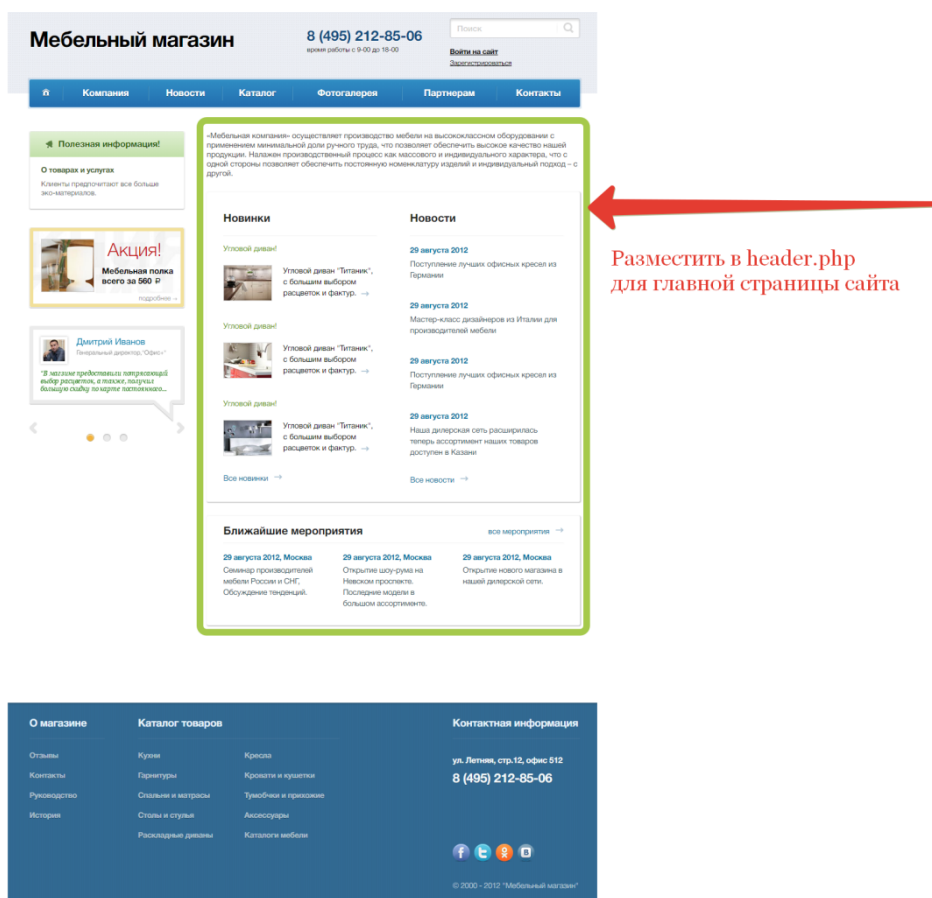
Мебельный магазин

8 (495) 212-85-06
время работы с 9-00 до 18-00

Поиск

Войти на сайт
Зарегистрироваться

Компания | Новости | Каталог | Фотогалерея | Партнерам | Контакты

Полезная информация!

О товарах и услугах
Клиенты предпочитают все больше эко-материалов.

Акция!
Мебельная полка всего за 560 ₽
подробнее →

Дмитрий Иванов
Генеральный директор, "Офис+"

"В магазине представлен потрясающий выбор расцветок, а также, получил большую скидку по карте постоянного..."

«Мебельная компания» осуществляет производство мебели на высококлассном оборудовании с применением минимальной доли ручного труда, что позволяет обеспечить высокое качество нашей продукции. Налажен производственный процесс как массового и индивидуального характера, что с одной стороны позволяет обеспечить постоянную номенклатуру изделий и индивидуальный подход – с другой.

Новинки

Угловой диван!
Угловой диван "Титаник", с большим выбором расцветок и фактур. →

Угловой диван!
Угловой диван "Титаник", с большим выбором расцветок и фактур. →

Угловой диван!
Угловой диван "Титаник", с большим выбором расцветок и фактур. →

Все новинки →

Новости

29 августа 2012
Поступление лучших офисных кресел из Германии

29 августа 2012
Мастер-класс дизайнеров из Италии для производителей мебели

29 августа 2012
Поступление лучших офисных кресел из Германии

29 августа 2012
Наша дилерская сеть расширилась теперь ассортимент наших товаров доступен в Казани

Все новости →

Ближайшие мероприятия

все мероприятия →

29 августа 2012, Москва
Семинар производителей мебели России и СНГ. Обсуждение тенденций.

29 августа 2012, Москва
Открытие шоу-рума на Невском проспекте. Последние модели в большом ассортименте.

29 августа 2012, Москва
Открытие нового магазина в нашей дилерской сети.

Разместить в header.php
для главной страницы сайта

О магазине
Отзывы
Контакты
Руководство
История

Каталог товаров
Кухни
Гарнитуры
Спальни и матрасы
Столы и стулья
Раскладные диваны
Кресла
Кровати и кушетки
Тумобчки и прихожие
Аксессуары
Каталоги мебели

Контактная информация
ул. Летняя, стр.12, офис 512
8 (495) 212-85-06

© 2000 - 2012 "Мебельный магазин"